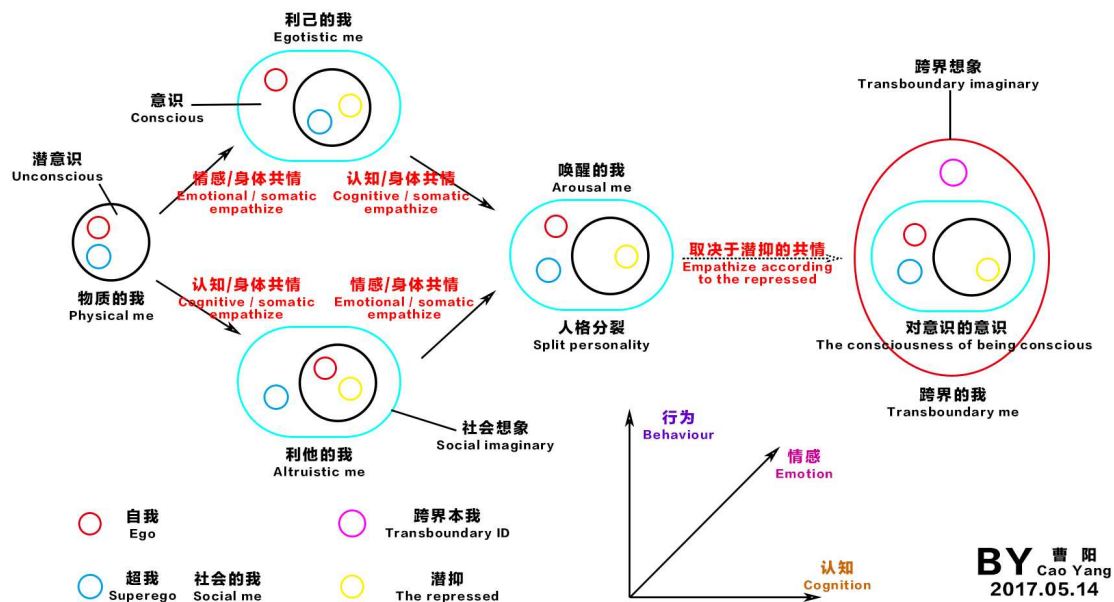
利己的我
Egotistic me

意识
Conscious

潜意识
Unconscious

情感/身体共情
Emotional / somatic empathize

认知/身体共情
Cognitive / somatic empathize

唤醒的我
Arousal me

跨界想象
Transboundary imaginary

物质的我
Physical me

取决于潜抑的共情
Empathize according to the repressed

认知/身体共情
Cognitive / somatic empathize

情感/身体共情
Emotional / somatic empathize

人格分裂
Split personality

对意识的意识
The consciousness of being conscious

跨界的我
Transboundary me

社会想象
Social imaginary

利他的我
Altruistic me

行为
Behaviour

情感
Emotion

认知
Cognition

自我
Ego

跨界本我
Transboundary ID

超我
Superego

社会的我
Social me

潜抑
The repressed

BY 曹阳
Cao Yang
2017.05.14